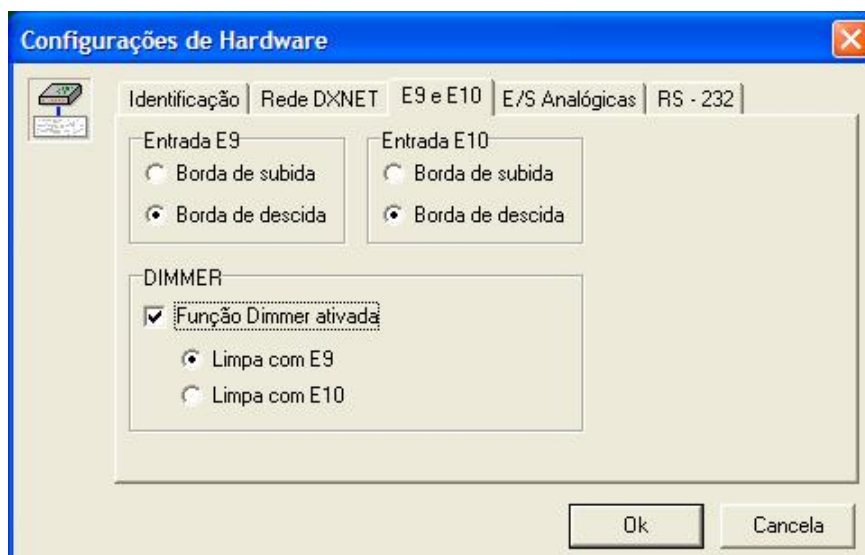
Configurações de Hardware

Identificação | Rede DXNET | E9 e E10 | E/S Analógicas | RS - 232

Entrada E9
Borda de subida
Borda de descida

Entrada E10
Borda de subida
Borda de descida

DIMMER
Função Dimmer ativada
Limpa com E9
Limpa com E10

Ok
Cancela